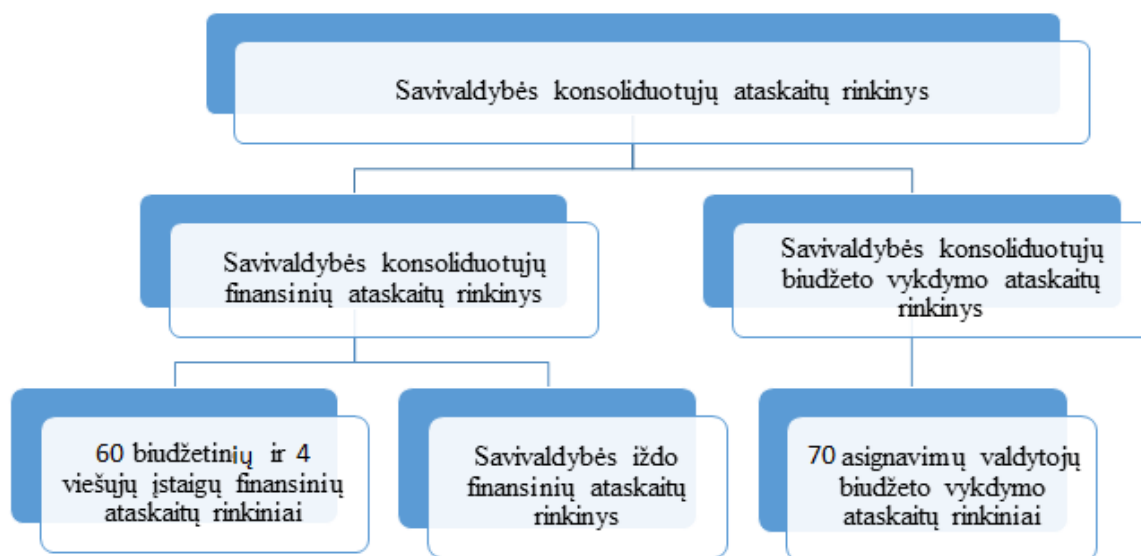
Savivaldybės konsoliduotųjų ataskaitų rinkinys

Savivaldybės konsoliduotųjų finansinių ataskaitų rinkinys

Savivaldybės konsoliduotųjų biudžeto vykdymo ataskaitų rinkinys

60 biudžetinių ir 4 viešųjų įstaigų finansinių ataskaitų rinkiniai

Savivaldybės iždo finansinių ataskaitų rinkinys

70 asignavimų valdytojų biudžeto vykdymo ataskaitų rinkiniai